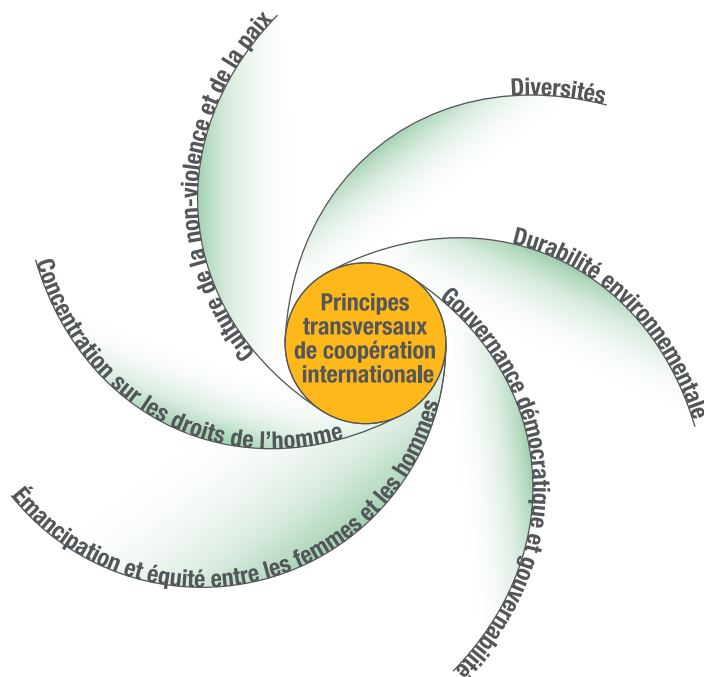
Principes transversaux de coopération internationale

Culture de la non-violence et de la paix

Diversités

Durabilité environnementale

Gouvernance démocratique et gouvernabilité

Émancipation et équité entre les femmes et les hommes

Concentration sur les droits de l'homme